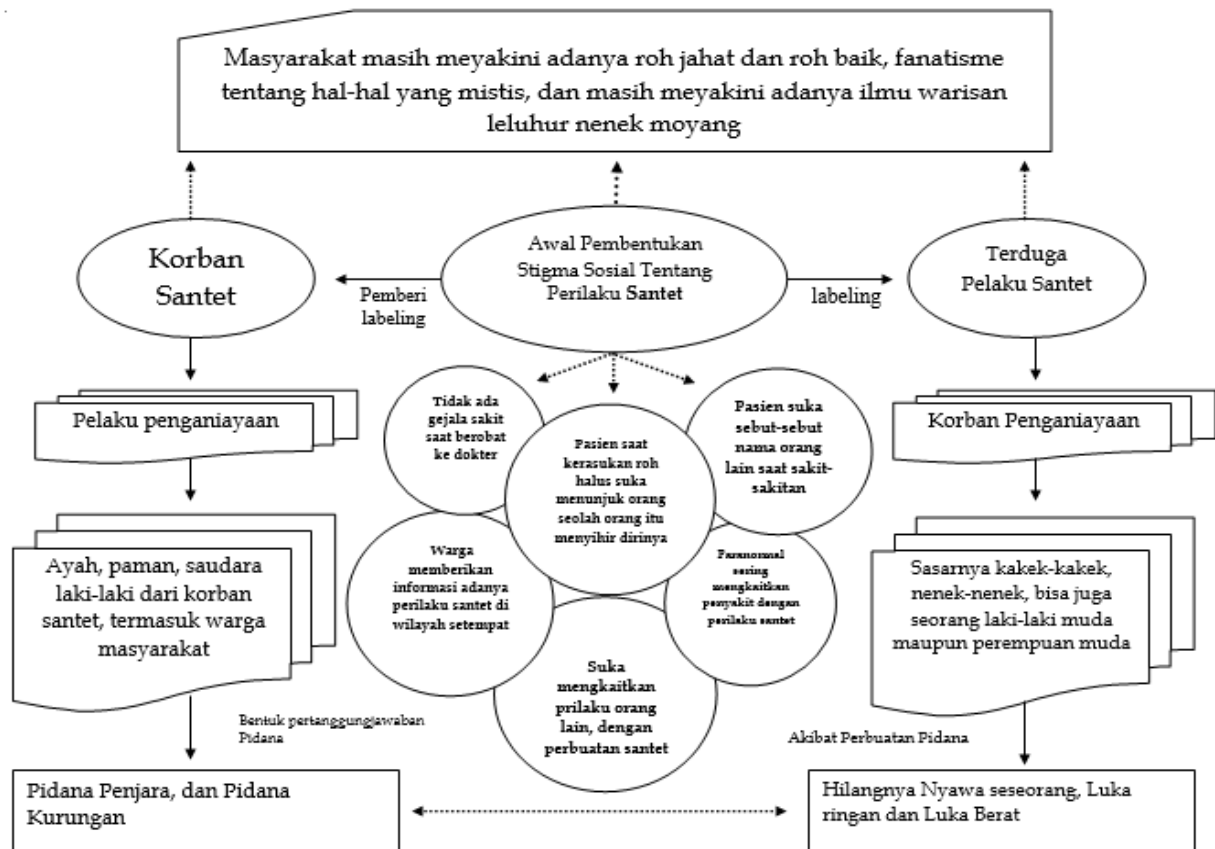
Masyarakat masih meyakini adanya roh jahat dan roh baik, fanatisme tentang hal-hal yang mistis, dan masih meyakini adanya ilmu warisan leluhur nenek moyang

Korban Santet

Pemberi labeling

Awal Pembentukan Stigma Sosial Tentang Perilaku Santet

labeling

Terduga Pelaku Santet

Pelaku penganiayaan

Tidak ada gejala sakit saat berobat ke dokter

Pasien saat kerasukan roh halus suka menunjuk orang seolah orang itu menyihir dirinya

Pasien suka sebut-sebut nama orang lain saat sakit-sakitan

Korban Penganiayaan

Warga memberikan informasi adanya perilaku santet di wilayah setempat

Paranormal sering mengkaitkan penyakit dengan perilaku santet

Suka mengkaitkan prilaku orang lain, dengan perbuatan santet

Ayah, paman, saudara laki-laki dari korban santet, termasuk warga masyarakat

Sasarnya kakek-kakek, nenek-nenek, bisa juga seorang laki-laki muda maupun perempuan muda

Bentuk pertanggungjawaban Pidana

Akibat Perbuatan Pidana

Pidana Penjara, dan Pidana Kurungan

Hilangnya Nyawa seseorang, Luka ringan dan Luka Berat